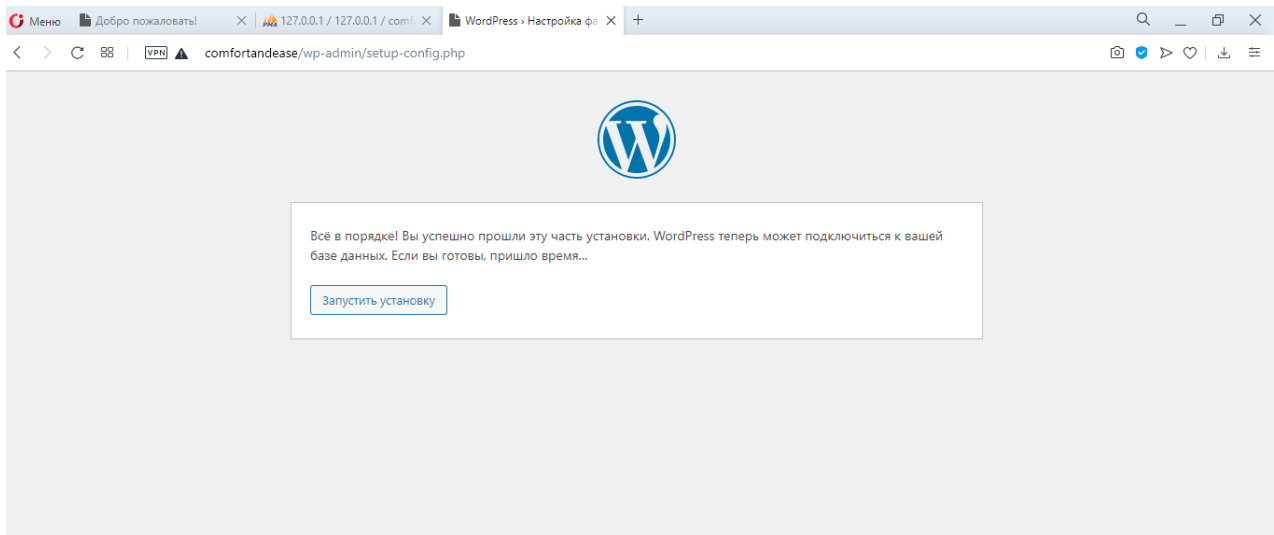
Меню
Добро пожаловать!
127.0.0.1 / 127.0.0.1 / comf
WordPress › Настройка фа
+

VPN
comfortandease/wp-admin/setup-config.php

Всё в порядке! Вы успешно прошли эту часть установки. WordPress теперь может подключиться к вашей базе данных. Если вы готовы, пришло время…

Запустить установку